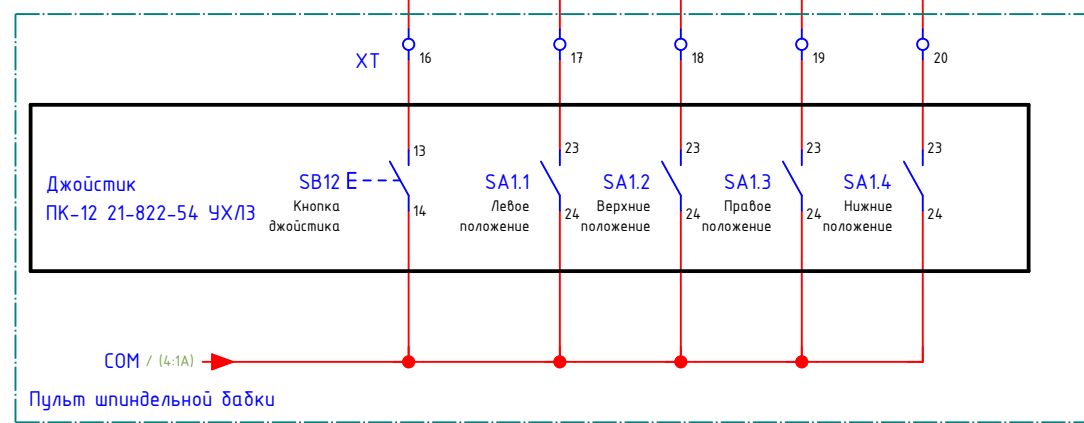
XT
16
17
18
19
20

Джойстик
ПК-12 21-822-54 УХЛ3

SB12 E
Кнопка джойстика
13
14

SA1.1
Левое положение
23
24

SA1.2
Верхние положение
23
24

SA1.3
Правое положение
23
24

SA1.4
Нижние положение
23
24

COM / (4:1A)

Пульт шпиндельной бабки